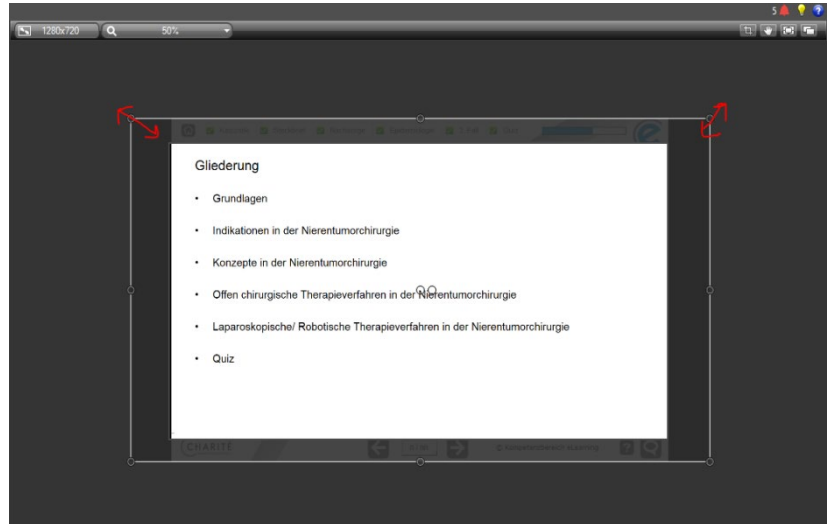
1280x720

50%

5

Gliederung

• Grundlagen

• Indikationen in der Nierentumorchirurgie

• Konzepte in der Nierentumorchirurgie

• Offen chirurgische Therapieverfahren in der Nierentumorchirurgie

• Laparoskopische/ Robotische Therapieverfahren in der Nierentumorchirurgie

• Quiz

CHARITÉ